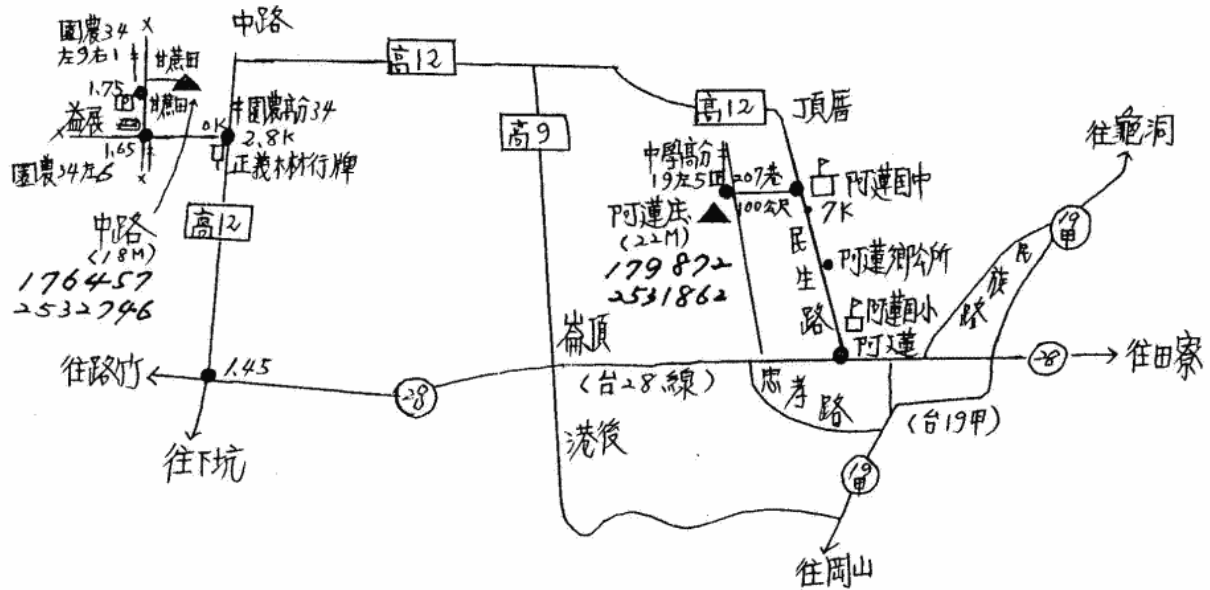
園農34
左9右1
1.75
甘蔗田
甘蔗田
益展
1.65
園農34左6
中路
高12
#園農高分34
0K
2.8K
正義林行牌
中路
(18M)
176457
2532746
高12
往路竹
1.45
往下坑
28
高9
高12
頂厝
中學高分#
19左5
207巷
100公尺
阿蓮中
7K
阿蓮底
(22M)
179872
2531862
民
生
路
阿蓮鄉公所
阿蓮國小
阿蓮
往龜洞
19甲
民
族
路
崙頂
(台28線)
忠孝路
28
往田寮
港後
(台19甲)
19甲
往岡山